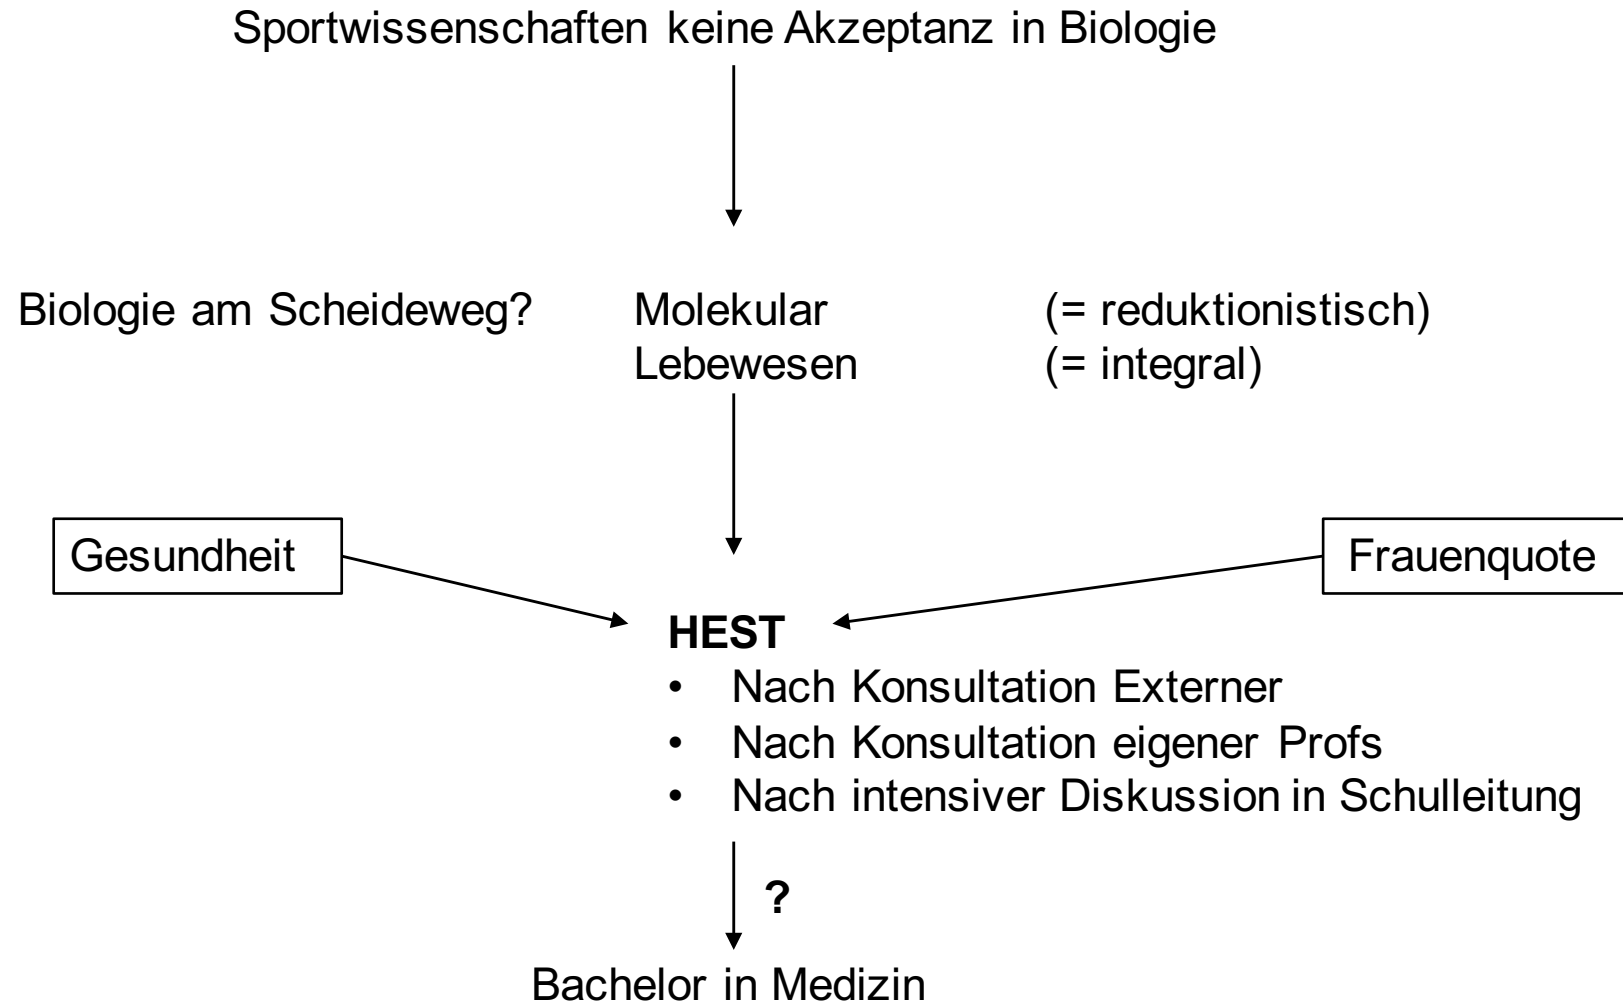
Sportwissenschaften keine Akzeptanz in Biologie

Biologie am Scheideweg? Molekular (= reduktionistisch)
Lebewesen (= integral)

Gesundheit

Frauenquote

**HEST**
- Nach Konsultation Externer
- Nach Konsultation eigener Profs
- Nach intensiver Diskussion in Schulleitung

?

Bachelor in Medizin